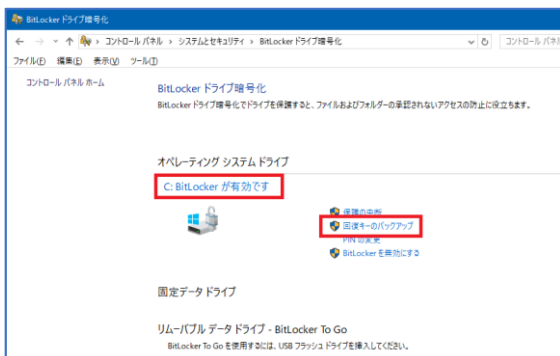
BitLocker ドライブ暗号化

コントロール パネル > システムとセキュリティ > BitLocker ドライブ暗号化

コントロール パネルの検索

ファイル(F) 編集(E) 表示(V) ツール(T)

コントロール パネル ホーム

BitLocker ドライブ暗号化

BitLocker ドライブ暗号化でドライブを保護すると、ファイルおよびフォルダーの承認されないアクセスの防止に役立ちます。

オペレーティング システム ドライブ

C: BitLocker が有効です

保護の中断

回復キーのバックアップ

PIN の変更

BitLocker を無効にする

固定データ ドライブ

リムーバブル データ ドライブ - BitLocker To Go

BitLocker To Go を使用するには、USB フラッシュ ドライブを挿入してください。